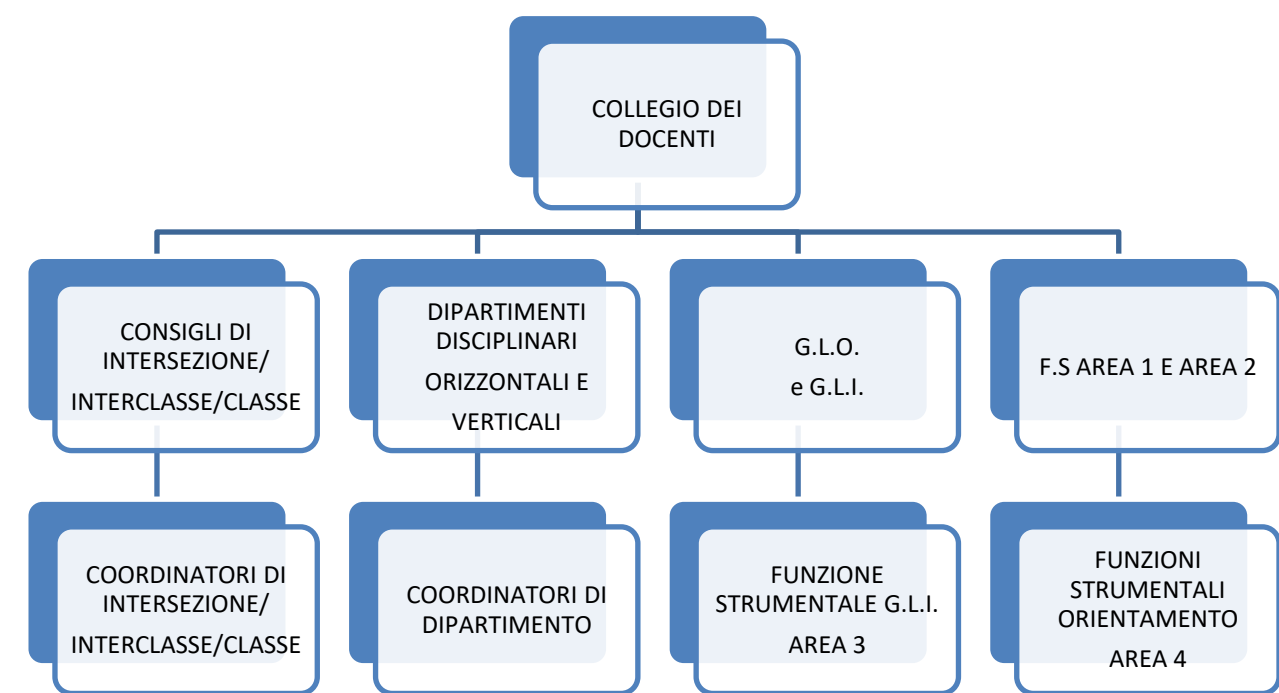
COLLEGIO DEI DOCENTI

CONSIGLI DI INTERSEZIONE/ INTERCLASSE/CLASSE

DIPARTIMENTI DISCIPLINARI ORIZZONTALI E VERTICALI

G.L.O. e G.L.I.

F.S AREA 1 E AREA 2

COORDINATORI DI INTERSEZIONE/ INTERCLASSE/CLASSE

COORDINATORI DI DIPARTIMENTO

FUNZIONE STRUMENTALE G.L.I. AREA 3

FUNZIONI STRUMENTALI ORIENTAMENTO AREA 4